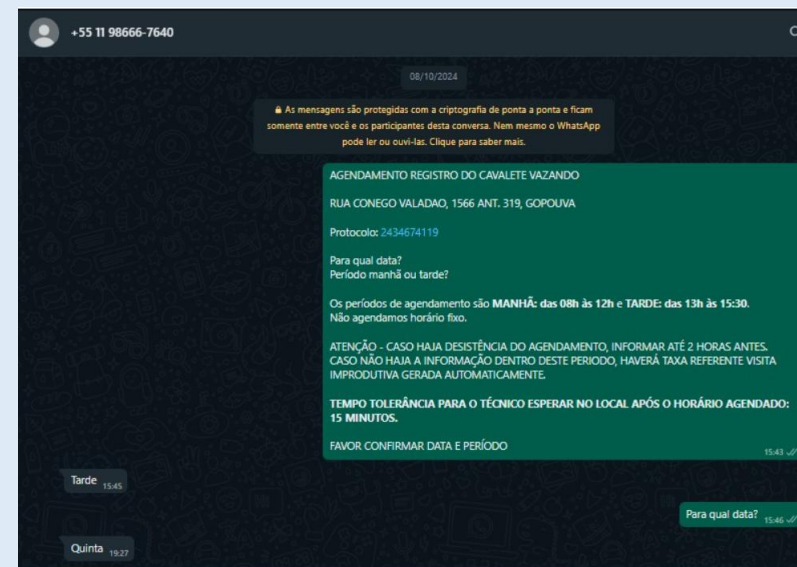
+55 11 98666-7640

08/10/2024

As mensagens são protegidas com a criptografia de ponta a ponta e ficam somente entre você e os participantes desta conversa. Nem mesmo o WhatsApp pode ler ou ouvi-las. Clique para saber mais.

AGENDAMENTO REGISTRO DO CAVALETE VAZANDO

RUA CONEGO VALADAO, 1566 ANT. 319, GOPOUVA

Protocolo: 2434674119

Para qual data?
Período manhã ou tarde?

Os períodos de agendamento são **MANHÃ: das 08h às 12h** e **TARDE: das 13h às 15:30**.
Não agendamos horário fixo.

ATENÇÃO - CASO HAJA DESISTÊNCIA DO AGENDAMENTO, INFORMAR ATÉ 2 HORAS ANTES. CASO NÃO HAJA A INFORMAÇÃO DENTRO DESTE PERIODO, HAVERÁ TAXA REFERENTE VISITA IMPRODUTIVA GERADA AUTOMATICAMENTE.

**TEMPO TOLERÂNCIA PARA O TÉCNICO ESPERAR NO LOCAL APÓS O HORÁRIO AGENDADO: 15 MINUTOS.**

FAVOR CONFIRMAR DATA E PERÍODO

15:43

Tarde 15:45

Para qual data? 15:46

Quinta 19:27